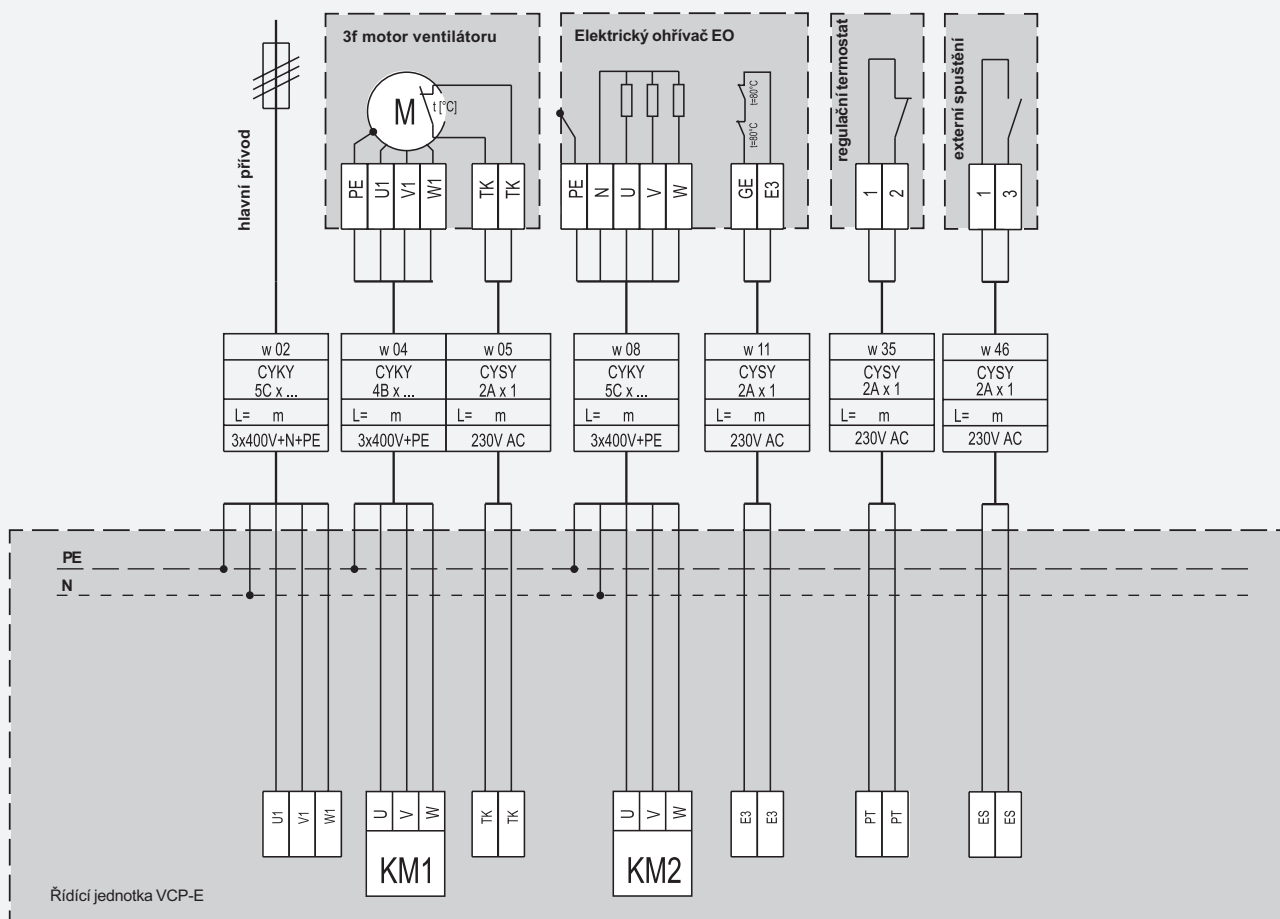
3f motor ventilátoru

M

t [°C]

PE U1 V1 W1 TK TK

Elektrický ohřívač EO

t=80°C t=80°C

PE N U V W GE E3

regulační termostat

1 2

externí spuštění

1 3

hlavní přívod

| w 02 | w 04 | w 05 | w 08 | w 11 | w 35 | w 46 |
|---|---|---|---|---|---|---|
| CYKY 5C x ... | CYKY 4B x ... | CYSY 2A x 1 | CYKY 5C x ... | CYSY 2A x 1 | CYSY 2A x 1 | CYSY 2A x 1 |
| L= m | L= m | L= m | L= m | L= m | L= m | L= m |
| 3x400V+N+PE | 3x400V+PE | 230V AC | 3x400V+PE | 230V AC | 230V AC | 230V AC |

PE

N

U1 V1 W1

U V W

KM1

TK TK

U V W

KM2

E3 E3

PT PT

ES ES

Řídící jednotka VCP-E